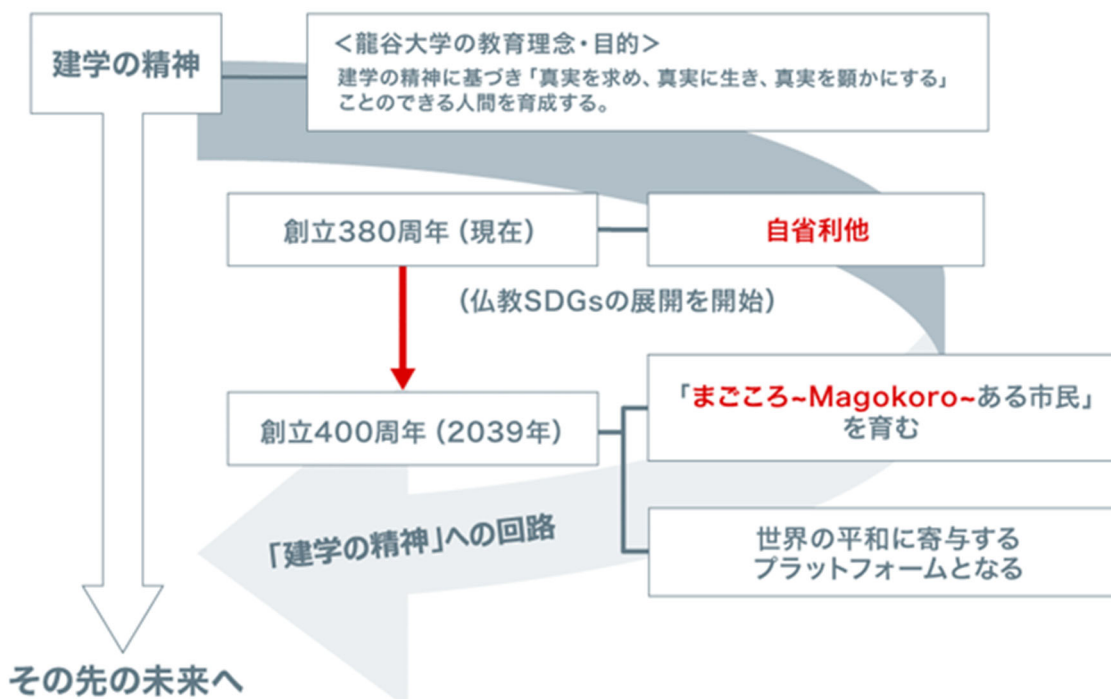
建学の精神

＜龍谷大学の教育理念・目的＞
建学の精神に基づき「真実を求め、真実に生き、真実を顕かにする」ことのできる人間を育成する。

創立380周年（現在）

自省利他

（仏教SDGsの展開を開始）

創立400周年（2039年）

「まごころ~Magokoro~ある市民」を育む

世界の平和に寄与するプラットフォームとなる

「建学の精神」への回路

その先の未来へ